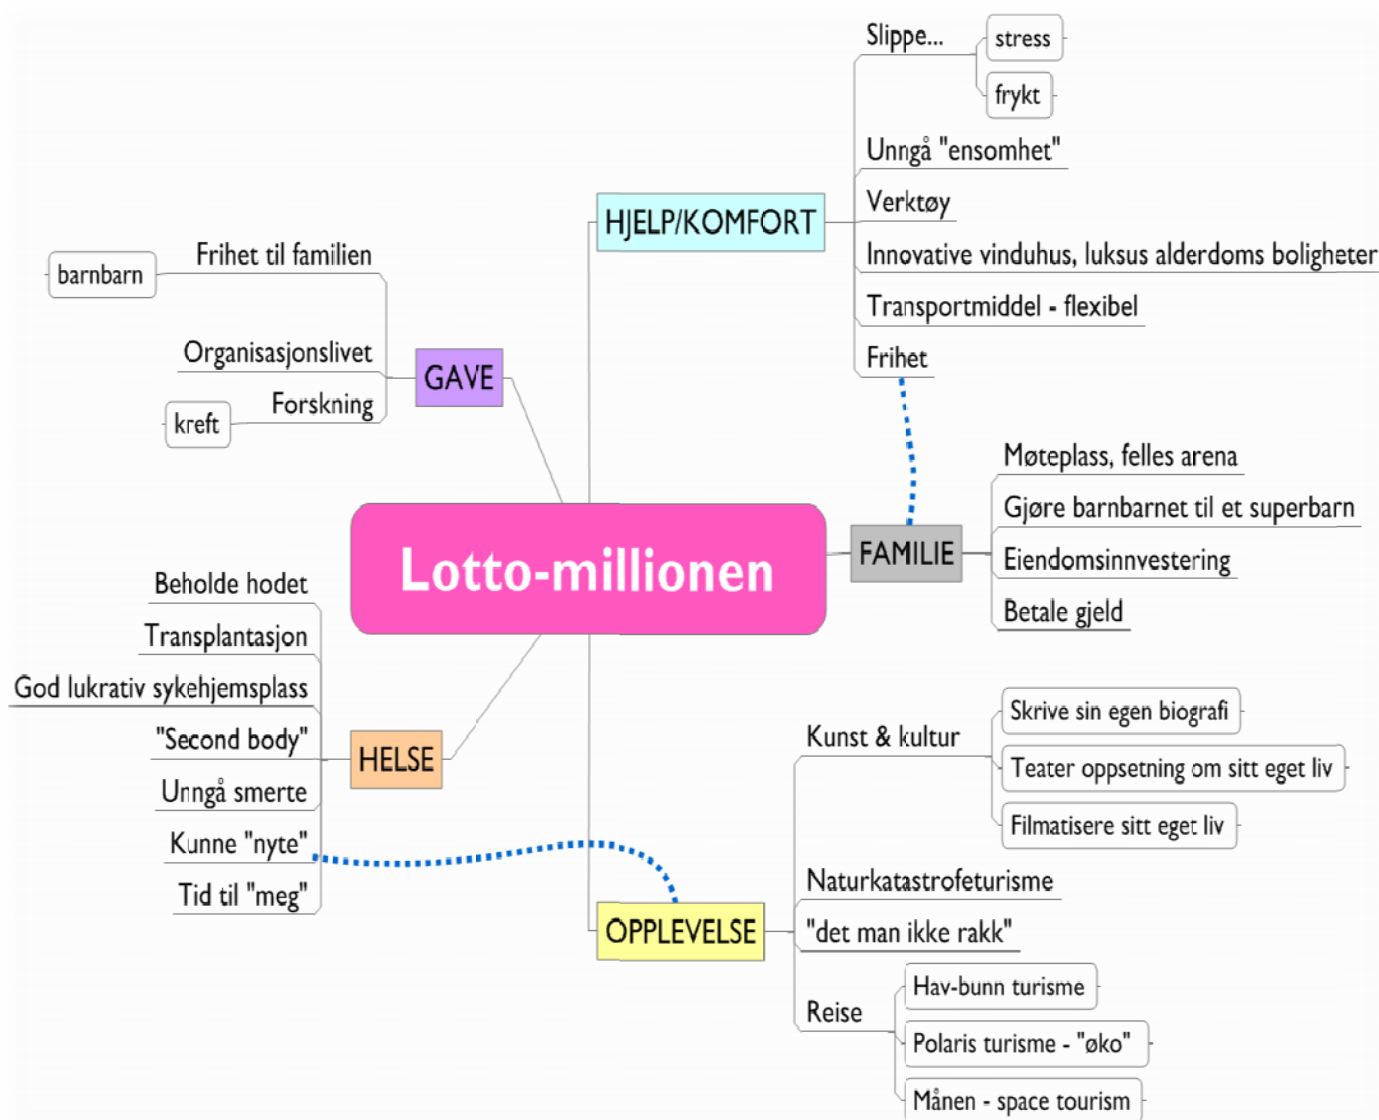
Lotto-millionen

HJELP/KOMFORT
Slippe...
stress
frykt
Unngå "ensomhet"
Verktøy
Innovative vinduhus, luksus alderdoms boligheter
Transportmiddel - flexibel
Frihet

GAVE
Frihet til familien
barnbarn
Organisasjonslivet
Forskning
kreft

FAMILIE
Møteplass, felles arena
Gjøre barnbarnet til et superbarn
Eiendomsinnvestering
Betale gjeld

HELSE
Beholde hodet
Transplantasjon
God lukrativ sykehjemsplass
"Second body"
Unngå smerte
Kunne "nyte"
Tid til "meg"

OPPLEVELSE
Kunst & kultur
Skrive sin egen biografi
Teater oppsetning om sitt eget liv
Filmatisere sitt eget liv
Naturkatastrofeturisme
"det man ikke rakk"
Reise
Hav-bunn turisme
Polaris turisme - "øko"
Månen - space tourism